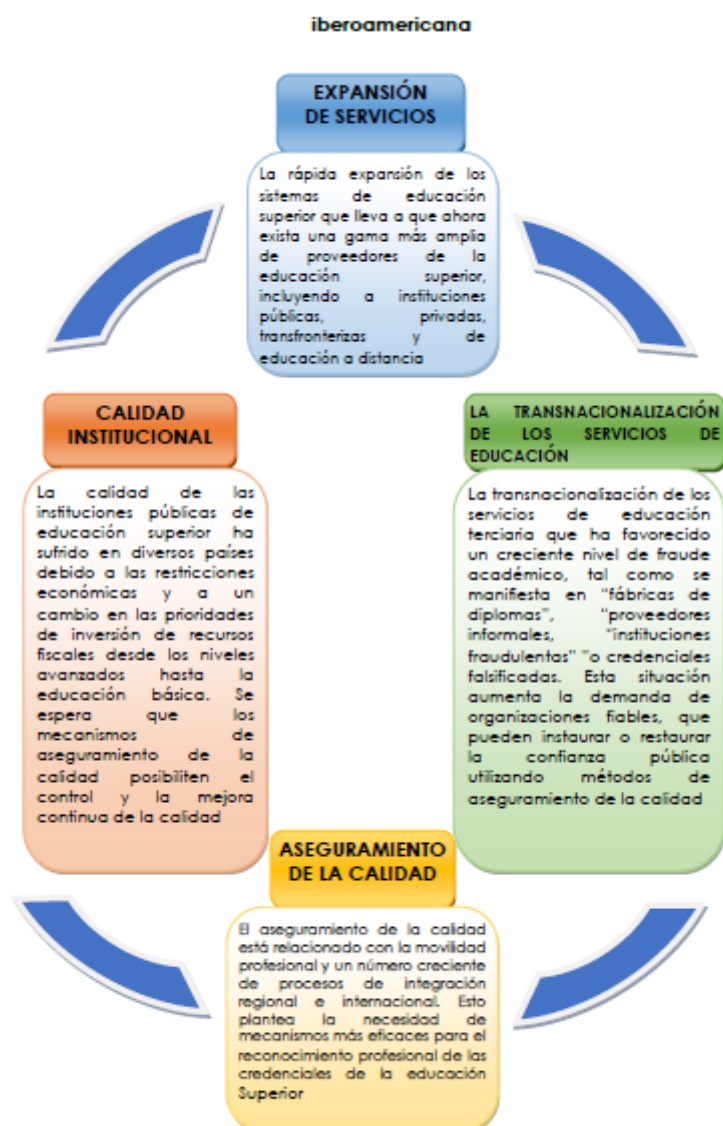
iberoamericana

EXPANSIÓN DE SERVICIOS

La rápida expansión de los sistemas de educación superior que lleva a que ahora exista una gama más amplia de proveedores de la educación superior, incluyendo a instituciones públicas, privadas, transfronterizas y de educación a distancia

CALIDAD INSTITUCIONAL

La calidad de las instituciones públicas de educación superior ha sufrido en diversos países debido a las restricciones económicas y a un cambio en las prioridades de inversión de recursos fiscales desde los niveles avanzados hasta la educación básica. Se espera que los mecanismos de aseguramiento de la calidad posibiliten el control y la mejora continua de la calidad

LA TRANSNACIONALIZACIÓN DE LOS SERVICIOS DE EDUCACIÓN

La transnacionalización de los servicios de educación terciaria que ha favorecido un creciente nivel de fraude académico, tal como se manifiesta en "fábricas de diplomas", "proveedores informales, "instituciones fraudulentas" "o credenciales falsificadas. Esta situación aumenta la demanda de organizaciones fiables, que pueden instaurar o restaurar la confianza pública utilizando métodos de aseguramiento de la calidad

ASEGURAMIENTO DE LA CALIDAD

El aseguramiento de la calidad está relacionado con la movilidad profesional y un número creciente de procesos de integración regional e internacional. Esto plantea la necesidad de mecanismos más eficaces para el reconocimiento profesional de las credenciales de la educación Superior